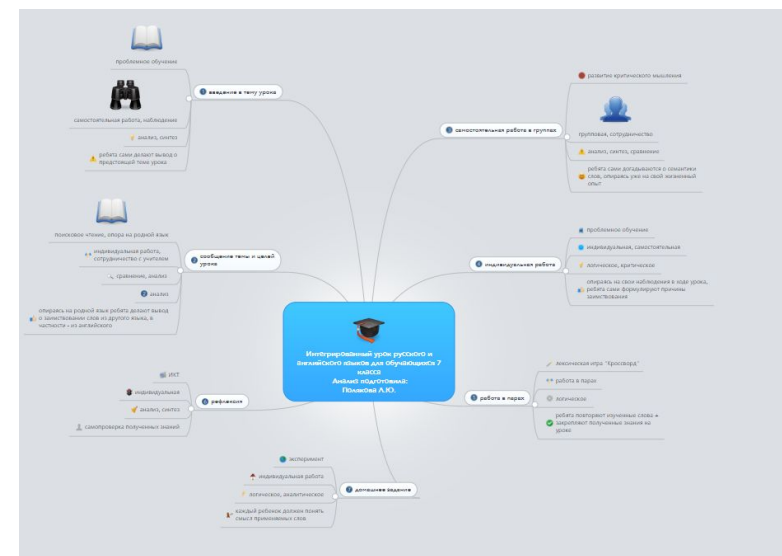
Интегрированный урок русского и английского языков для обучающихся 7 класса
Анализ подготовил:
Полякова А.Ю.

введение в тему урока
проблемное обучение
самостоятельная работа, наблюдение
анализ, синтез
ребята сами делают вывод о предстоящей теме урока

сообщение темы и целей урока
поисковое чтение, опора на родной язык
индивидуальная работа, сотрудничество с учителем
сравнение, анализ
анализ
опираясь на родной язык ребята делают вывод о заимствовании слов из другого языка, в частности - из английского

рефлексия
ИКТ
индивидуальная
анализ, синтез
самопроверка полученных знаний

домашнее задание
эксперимент
индивидуальная работа
логическое, аналитическое
каждый ребенок должен понять смысл применяемых слов

самостоятельная работа в группах
развитие критического мышления
групповая, сотрудничество
анализ, синтез, сравнение
ребята сами догадываются о семантике слов, опираясь уже на свой жизненный опыт

индивидуальная работа
проблемное обучение
индивидуальная, самостоятельная
логическое, критическое
опираясь на свои наблюдения в ходе урока, ребята сами формулируют причины заимствования

работа в парах
логическая игра "Кроссворд"
работа в парах
логическое
ребята повторяют изученные слова и закрепляют полученные знания на уроке